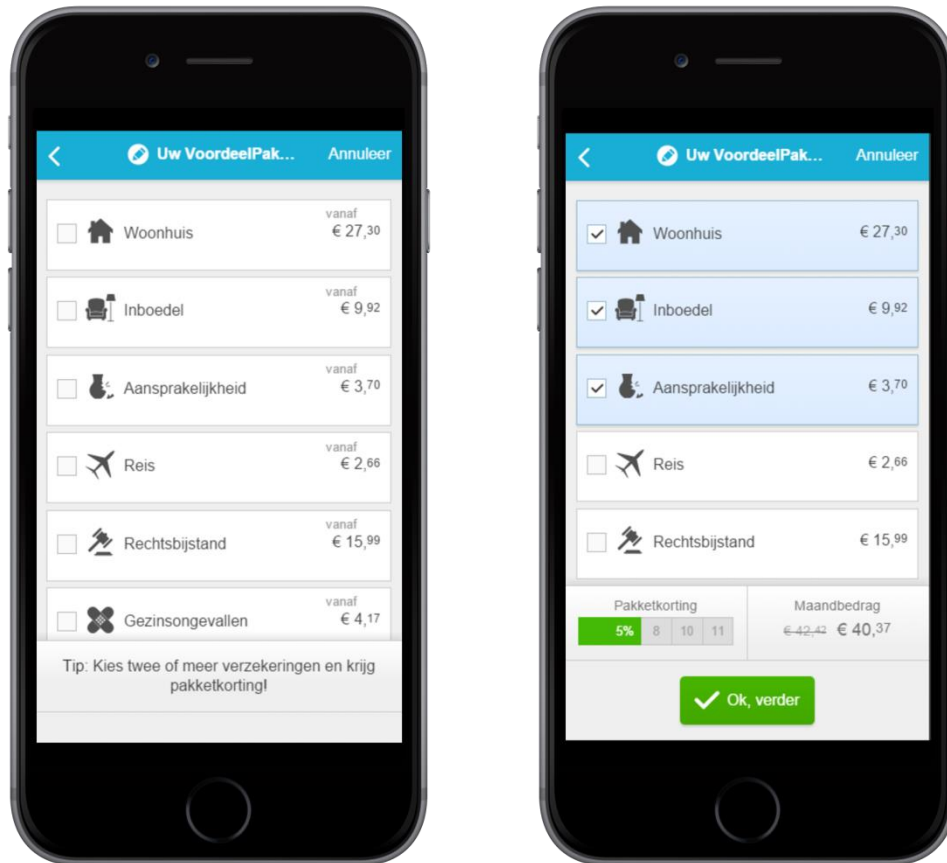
Uw VoordeelPak... Annuleer

Woonhuis vanaf € 27,30

Inboedel vanaf € 9,92

Aansprakelijkheid vanaf € 3,70

Reis vanaf € 2,66

Rechtsbijstand vanaf € 15,99

Gezinsongevallen vanaf € 4,17

Tip: Kies twee of meer verzekeringen en krijg pakketkorting!

Uw VoordeelPak... Annuleer

Woonhuis € 27,30

Inboedel € 9,92

Aansprakelijkheid € 3,70

Reis € 2,66

Rechtsbijstand € 15,99

Pakketkorting

| 5% | 8 | 10 | 11 |
|---|---|---|---|

Maandbedrag

€ 42,42 € 40,37

Ok, verder